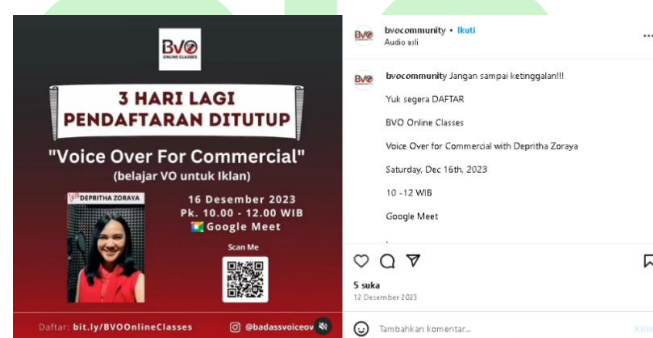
BVO
ONLINE CLASSES

3 HARI LAGI
PENDAFTARAN DITUTUP

"Voice Over For Commercial"
(belajar VO untuk Iklan)

DEPRITHA ZORAYA

16 Desember 2023
Pk. 10.00 - 12.00 WIB
Google Meet

Scan Me

Daftar: bit.ly/BVOOnlineClasses

@badassvoiceov

bvocommunity • Ikuti
Audio asli

bvocommunity Jangan sampai ketinggalan!!!

Yuk segera DAFTAR

BVO Online Classes

Voice Over for Commercial with Depritha Zoraya

Saturday, Dec 16th, 2023

10 -12 WIB

Google Meet

5 suka
12 Desember 2023

Tambahkan komentar...

Kirim